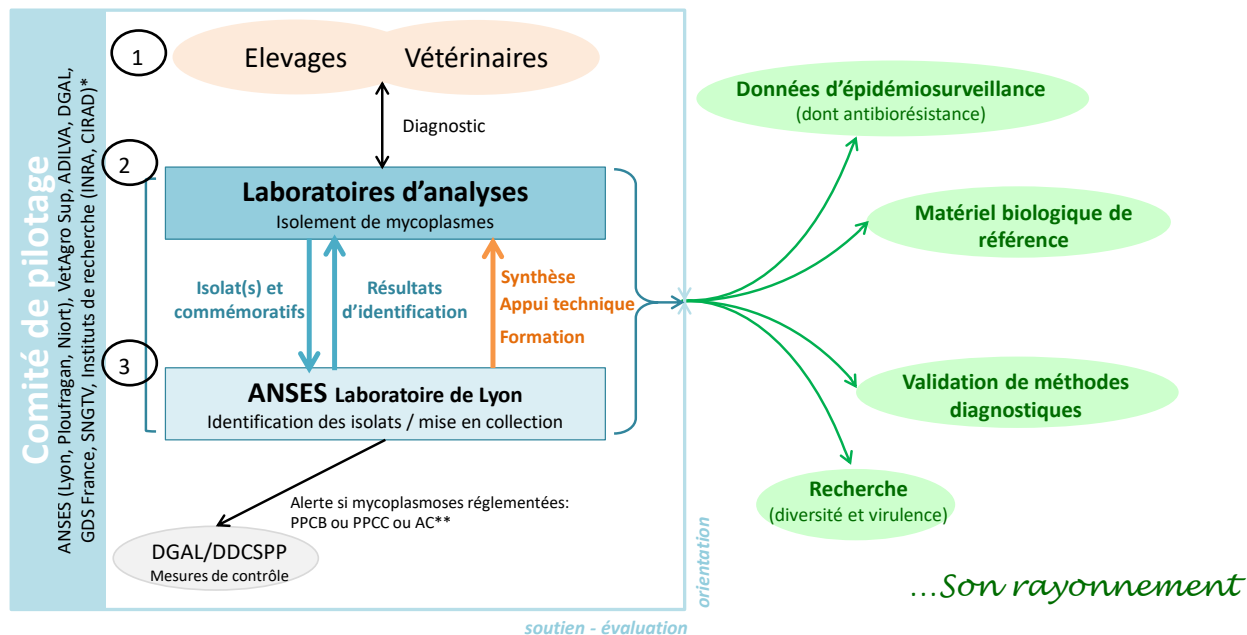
Comité de pilotage

ANSES (Lyon, Ploufragan, Niort), VetAgro Sup, ADILVA, DGAL, GDS France, SNGTV, Instituts de recherche (INRA, CIRAD)*

1

Elevages

Vétérinaires

Diagnostic

2

Laboratoires d'analyses

Isolement de mycoplasmes

Isolat(s) et commémoratifs

Résultats d'identification

Synthèse

Appui technique

Formation

3

ANSES Laboratoire de Lyon

Identification des isolats / mise en collection

Alerte si mycoplasmoses réglementées: PPCB ou PPCC ou AC**

DGAL/DDCSPP

Mesures de contrôle

orientation

soutien - évaluation

Données d'épidémiosurveillance (dont antibiorésistance)

Matériel biologique de référence

Validation de méthodes diagnostiques

Recherche (diversité et virulence)

…Son rayonnement